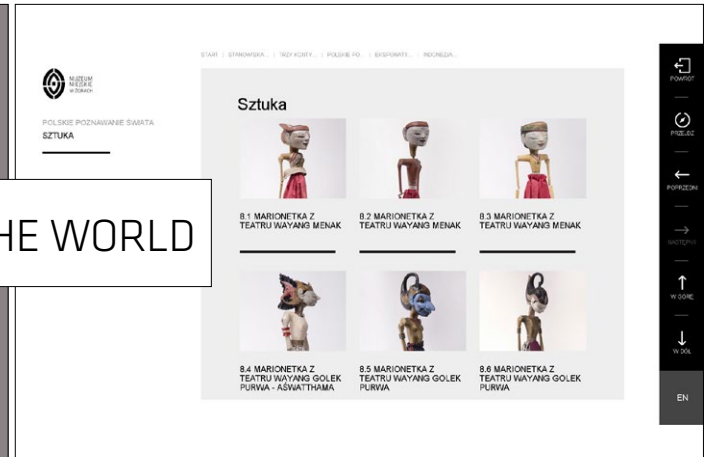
START | STANOWISKA... | TRZY KONTY... | POLSKIE PO... | EKSPONATY... | INDONEZJA...

MUZEUM MIEJSKIE W ŻORACH

POLSKIE POZNAWANIE ŚWIATA

SZTUKA

HE WORLD

Sztuka

8.1 MARIONETKA Z TEATRU WAYANG MENAK

8.2 MARIONETKA Z TEATRU WAYANG MENAK

8.3 MARIONETKA Z TEATRU WAYANG MENAK

8.4 MARIONETKA Z TEATRU WAYANG GOLEK PURWA - AŚWATTHAMA

8.5 MARIONETKA Z TEATRU WAYANG GOLEK PURWA

8.6 MARIONETKA Z TEATRU WAYANG GOLEK PURWA

POWRÓT

PRZEJDŹ

POPRZEDNI

NASTĘPNY

W GÓRĘ

W DÓŁ

EN